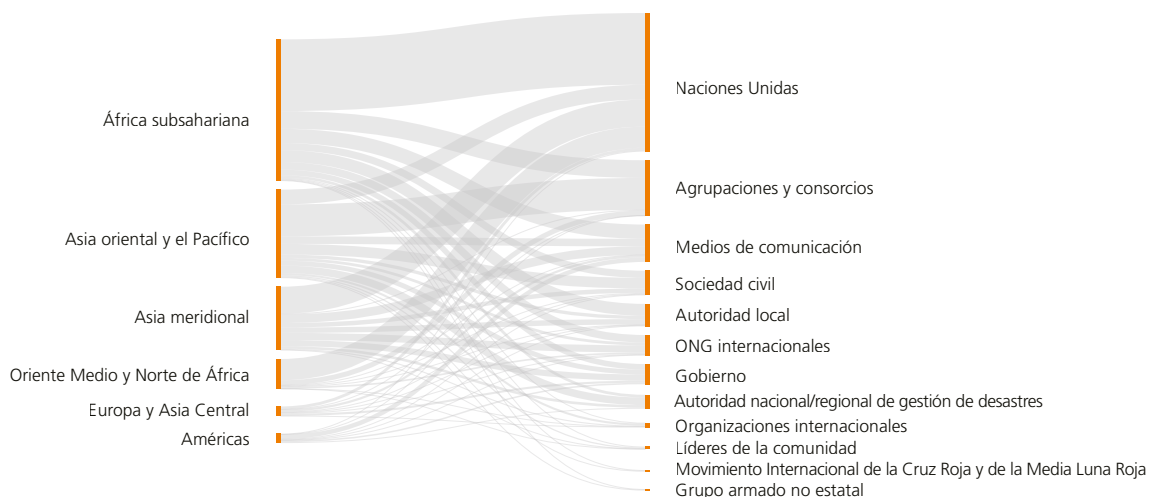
África subsahariana
Asia oriental y el Pacífico
Asia meridional
Oriente Medio y Norte de África
Europa y Asia Central
Américas

Naciones Unidas
Agrupaciones y consorcios
Medios de comunicación
Sociedad civil
Autoridad local
ONG internacionales
Gobierno
Autoridad nacional/regional de gestión de desastres
Organizaciones internacionales
Líderes de la comunidad
Movimiento Internacional de la Cruz Roja y de la Media Luna Roja
Grupo armado no estatal